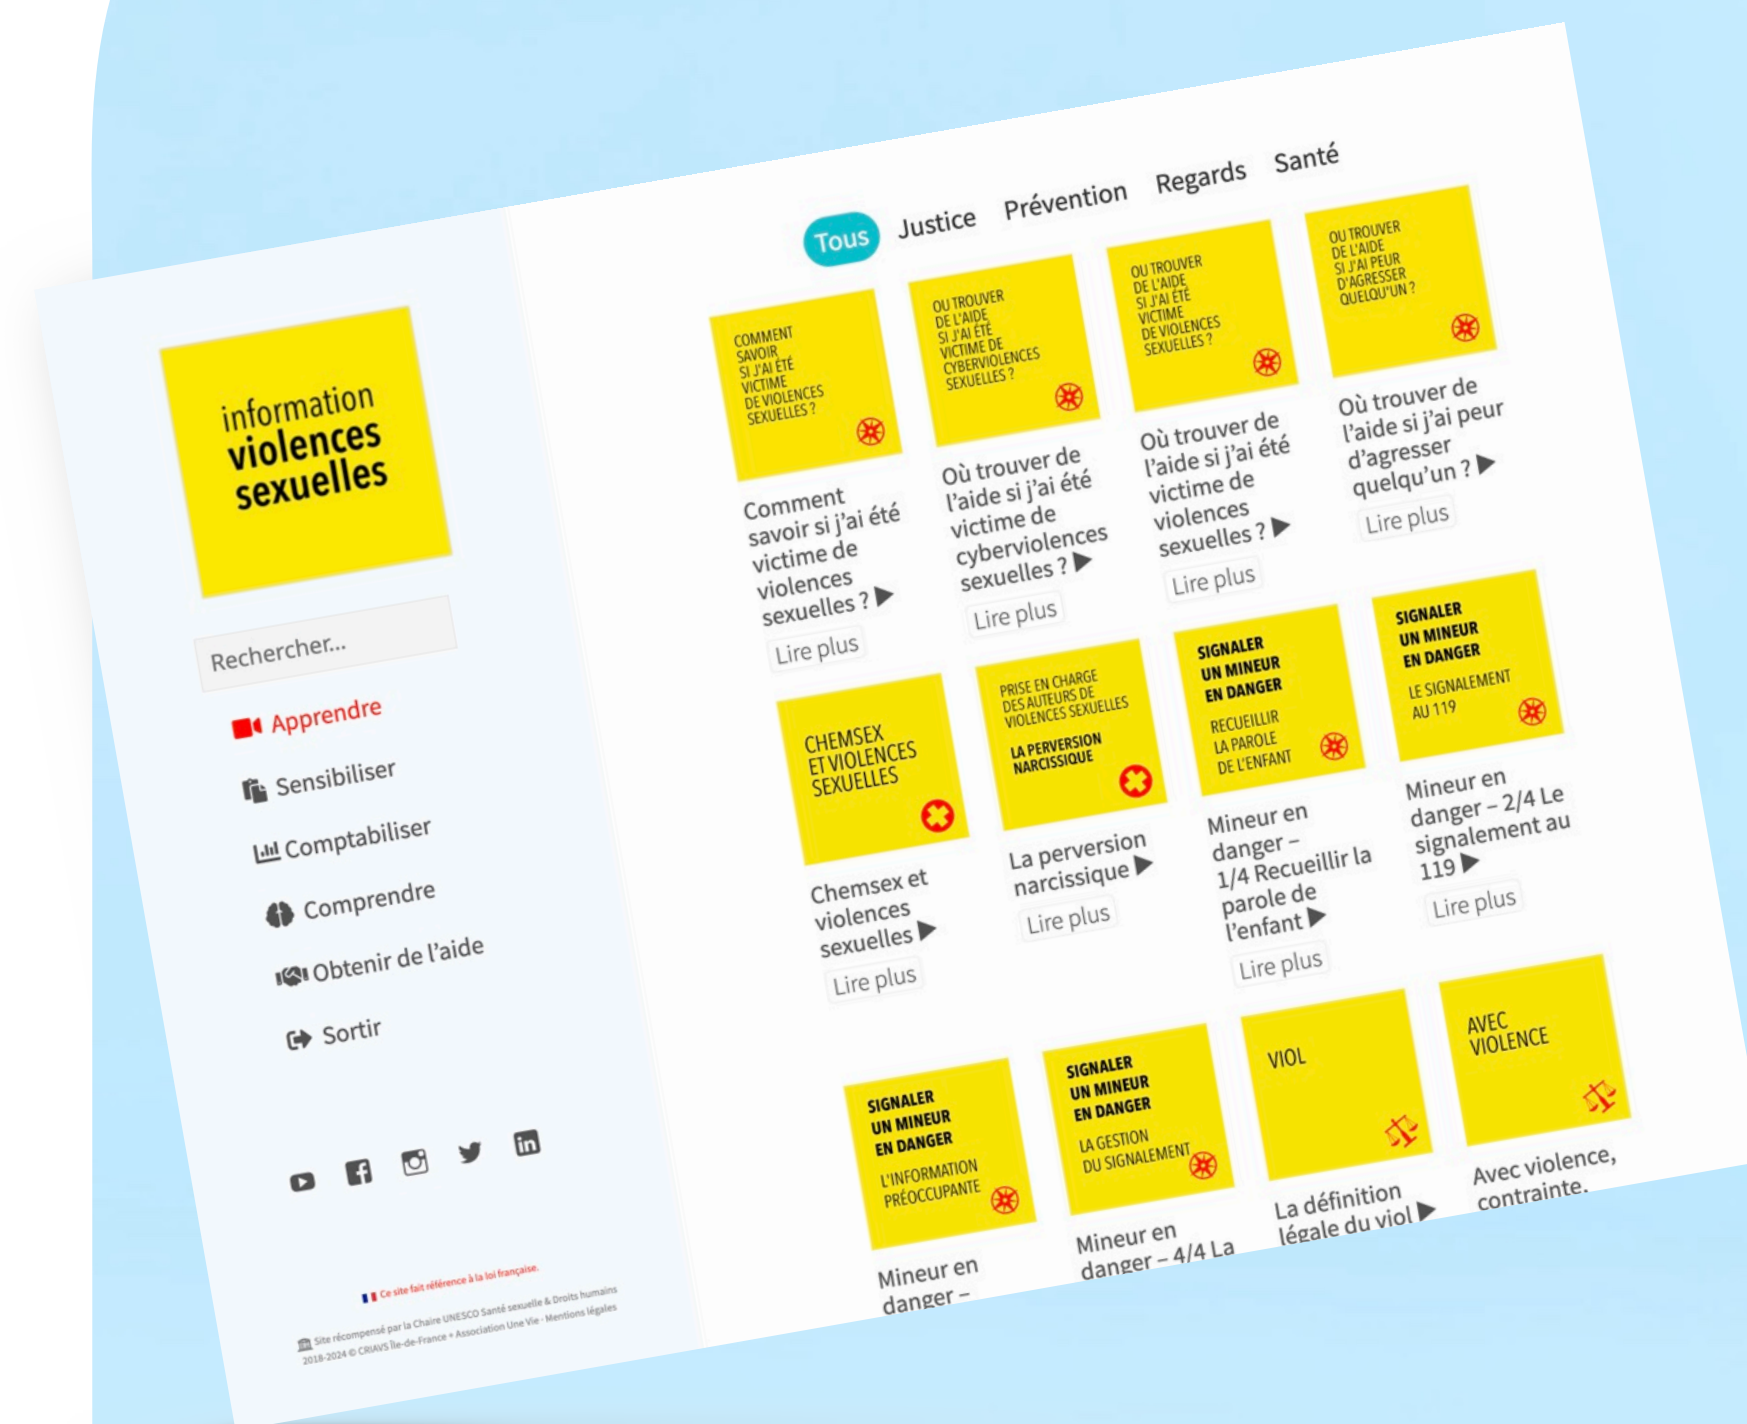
information violences sexuelles

Rechercher...

Apprendre

Sensibiliser

Comptabiliser

Comprendre

Obtenir de l'aide

Sortir

Ce site fait référence à la loi française.

Site récompensé par la Chaire UNESCO Santé sexuelle & Droits humains 2018-2024 © CRIAVS Île-de-France + Association Une Vie · Mentions légales

Tous Justice Prévention Regards Santé

COMMENT SAVOIR SI J'AI ÉTÉ VICTIME DE VIOLENCES SEXUELLES ?

Comment savoir si j'ai été victime de violences sexuelles ? ▶

Lire plus

OÙ TROUVER DE L'AIDE SI J'AI ÉTÉ VICTIME DE CYBERVIOLENCES SEXUELLES ?

Où trouver de l'aide si j'ai été victime de cyberviolences sexuelles ? ▶

Lire plus

OÙ TROUVER DE L'AIDE SI J'AI ÉTÉ VICTIME DE VIOLENCES SEXUELLES ?

Où trouver de l'aide si j'ai été victime de violences sexuelles ? ▶

Lire plus

OÙ TROUVER DE L'AIDE SI J'AI PEUR D'AGRESSER QUELQU'UN ?

Où trouver de l'aide si j'ai peur d'agresser quelqu'un ? ▶

Lire plus

CHEMSEX ET VIOLENCES SEXUELLES

Chemsex et violences sexuelles ▶

Lire plus

PRISE EN CHARGE DES AUTEURS DE VIOLENCES SEXUELLES

LA PERVERSION NARCISSIQUE

La perversion narcissique ▶

Lire plus

SIGNALER UN MINEUR EN DANGER

RECUEILLIR LA PAROLE DE L'ENFANT

Mineur en danger – 1/4 Recueillir la parole de l'enfant ▶

Lire plus

SIGNALER UN MINEUR EN DANGER

LE SIGNALEMENT AU 119

Mineur en danger – 2/4 Le signalement au 119 ▶

Lire plus

SIGNALER UN MINEUR EN DANGER

L'INFORMATION PRÉOCCUPANTE

Mineur en danger –

SIGNALER UN MINEUR EN DANGER

LA GESTION DU SIGNALEMENT

Mineur en danger – 4/4 La

VIOL

La définition légale du viol ▶

AVEC VIOLENCE

Avec violence, contrainte,